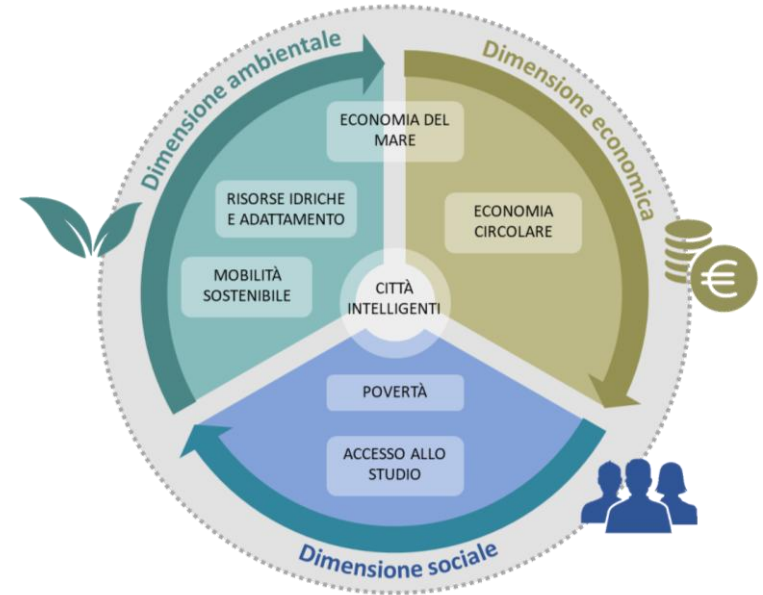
Dimensione ambientale

Dimensione economica

Dimensione sociale

ECONOMIA DEL MARE

RISORSE IDRICHE E ADATTAMENTO

MOBILITÀ SOSTENIBILE

ECONOMIA CIRCOLARE

CITTÀ INTELLIGENTI

POVERTÀ

ACCESSO ALLO STUDIO

€